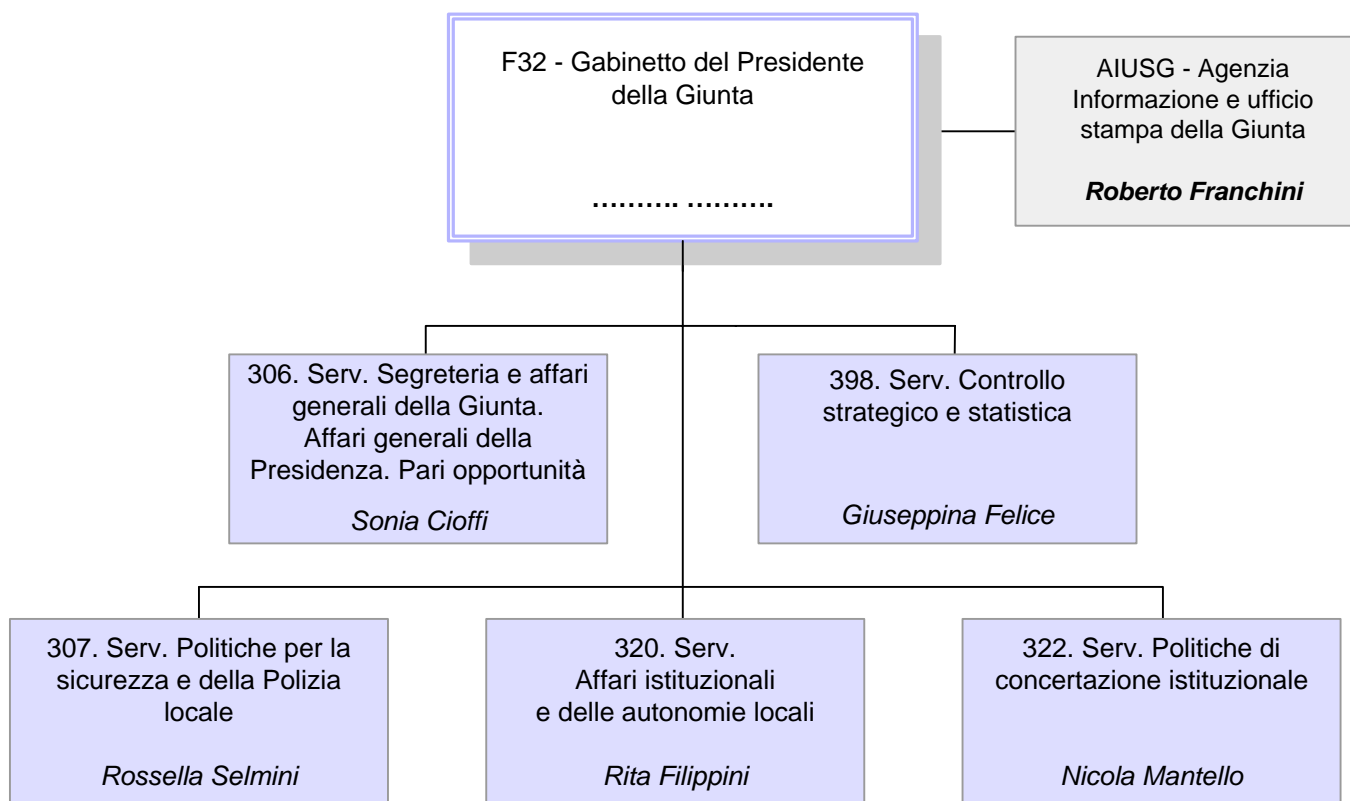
F32 - Gabinetto del Presidente della Giunta

………. ……….

AIUSG - Agenzia Informazione e ufficio stampa della Giunta

Roberto Franchini

306. Serv. Segreteria e affari generali della Giunta. Affari generali della Presidenza. Pari opportunità

Sonia Cioffi

398. Serv. Controllo strategico e statistica

Giuseppina Felice

307. Serv. Politiche per la sicurezza e della Polizia locale

Rossella Selmini

320. Serv. Affari istituzionali e delle autonomie locali

Rita Filippini

322. Serv. Politiche di concertazione istituzionale

Nicola Mantello